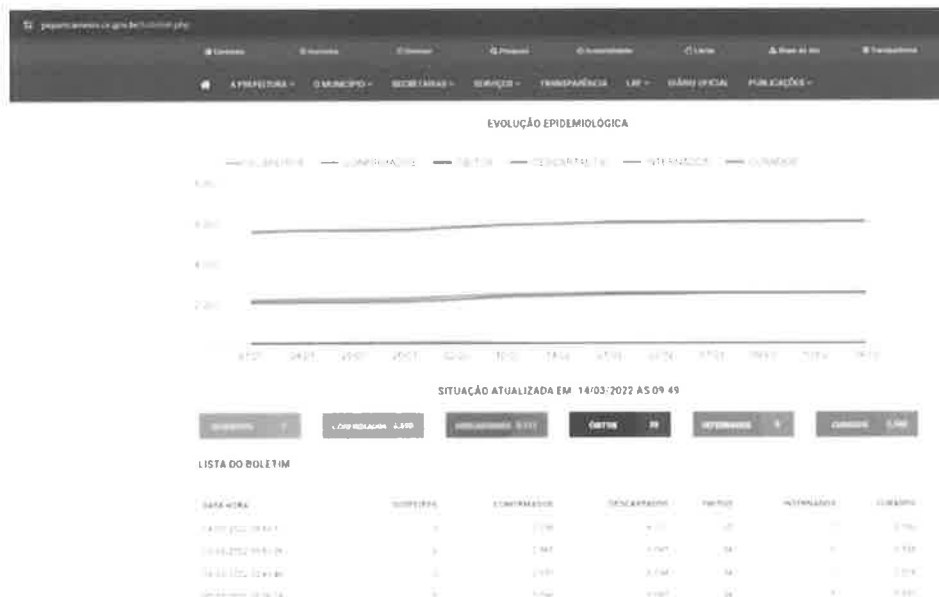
A PREFEITURA ▾ O MUNICÍPIO ▾ SECRETARIAS ▾ SERVIÇOS ▾ TRANSPARÊNCIA LRF ▾ DIÁRIO OFICIAL PUBLICAÇÕES ▾

EVOLUÇÃO EPIDEMIOLÓGICA

SUSPEITOS — CONFIRMADOS — ÓBITOS — DESCARTADOS — INTERNADOS — CURADOS

SITUAÇÃO ATUALIZADA EM 14/03/2022 AS 09:49

SUSPEITOS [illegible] CONFIRMADOS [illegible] DESCARTADOS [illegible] ÓBITOS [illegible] INTERNADOS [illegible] CURADOS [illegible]

LISTA DO BOLETIM

| DATA HORA | SUSPEITOS | CONFIRMADOS | DESCARTADOS | ÓBITOS | INTERNADOS | CURADOS |
|---|---|---|---|---|---|---|
| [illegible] | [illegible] | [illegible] | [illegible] | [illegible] | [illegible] | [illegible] |
| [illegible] | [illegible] | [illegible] | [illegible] | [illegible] | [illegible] | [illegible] |
| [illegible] | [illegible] | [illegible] | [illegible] | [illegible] | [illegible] | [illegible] |
| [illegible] | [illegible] | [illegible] | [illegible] | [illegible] | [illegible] | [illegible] |